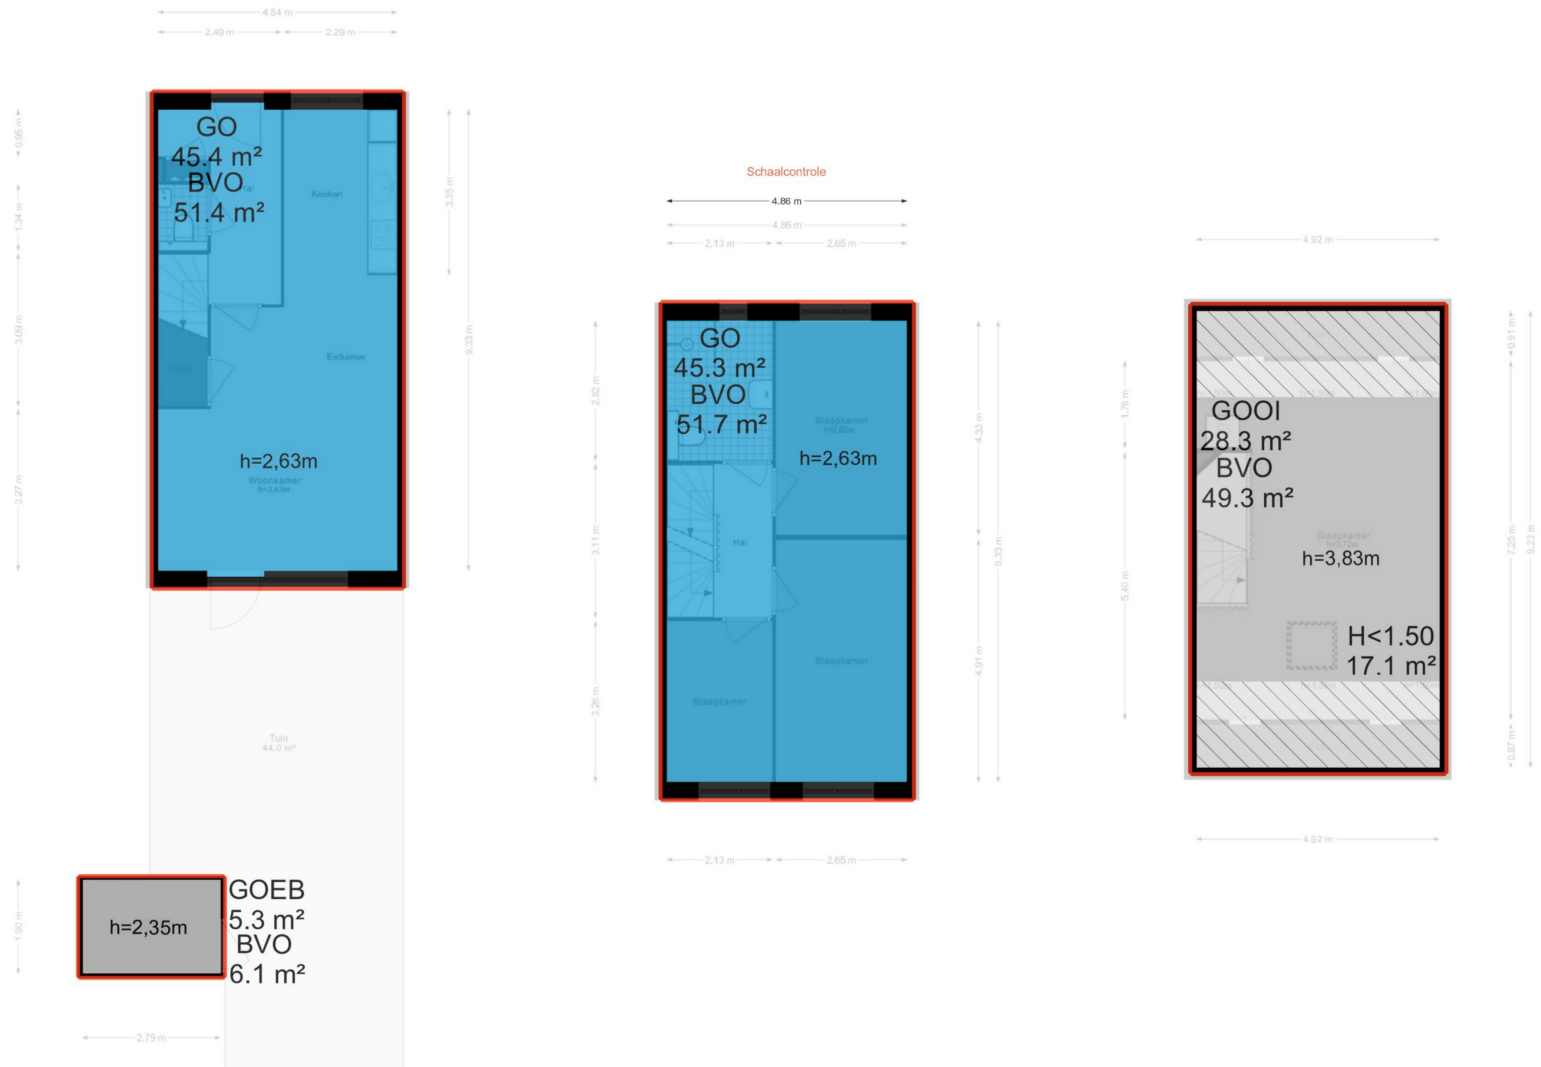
4.84 m
2.49 m
2.29 m
0.95 m
1.34 m
3.09 m
3.27 m
3.35 m
9.33 m
GO
45.4 m²
BVO
51.4 m²
Keuken
Eetkamer
h=2,63m
Woonkamer
h=2,63m
Tuin
44.0 m²
1.90 m
h=2,35m
GOEB
5.3 m²
BVO
6.1 m²
2.79 m

Schaalcontrole
4.86 m
4.86 m
2.13 m
2.65 m
2.82 m
3.11 m
3.26 m
4.33 m
4.91 m
9.33 m
GO
45.3 m²
BVO
51.7 m²
Slaapkamer
h=2,63m
h=2,63m
Hal
Slaapkamer
Slaapkamer
2.13 m
2.65 m

4.92 m
1.76 m
5.40 m
0.91 m
7.25 m
9.23 m
0.87 m
GOOI
28.3 m²
BVO
49.3 m²
Slaapkamer
h=3,83m
H<1.50
17.1 m²
4.92 m